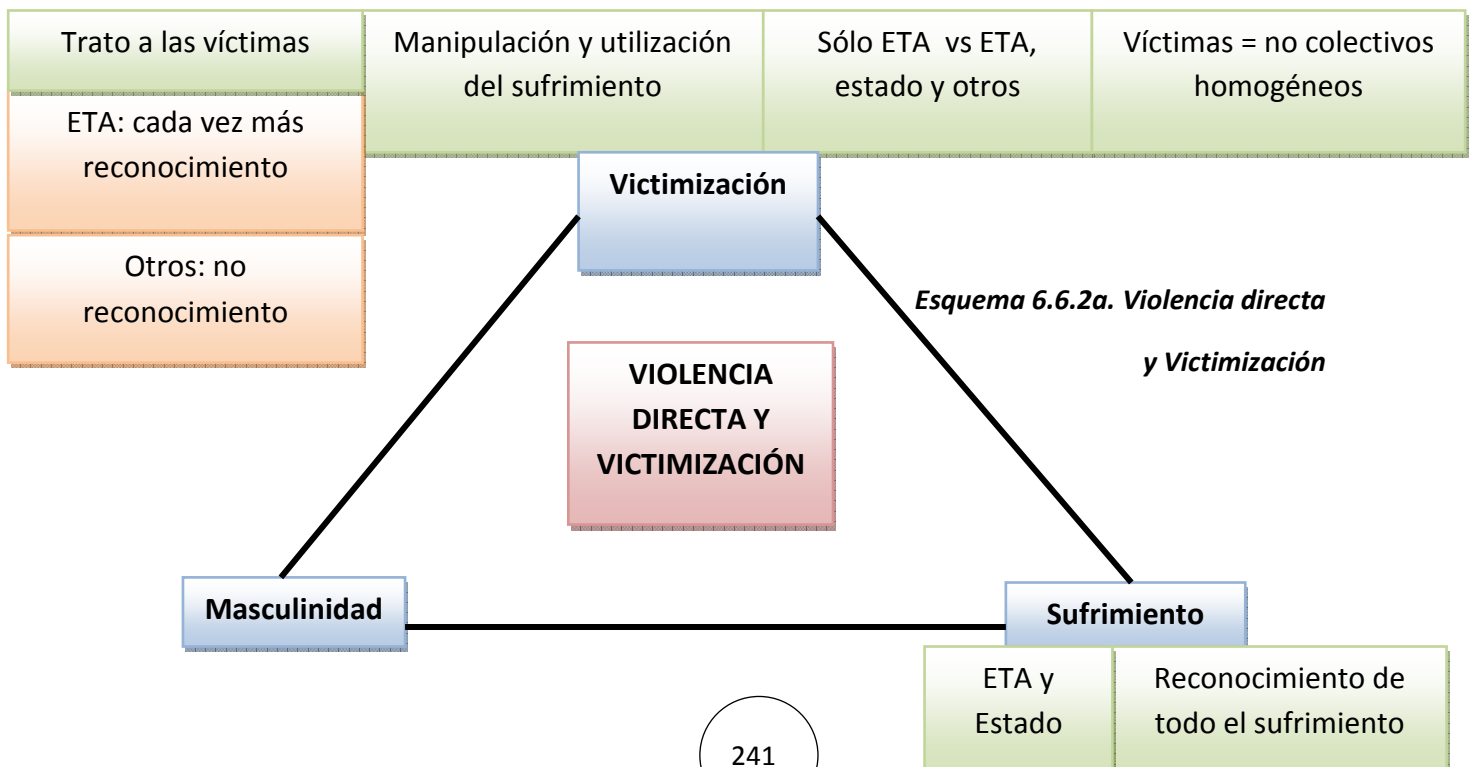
Trato a las víctimas

Manipulación y utilización del sufrimiento

Sólo ETA vs ETA, estado y otros

Víctimas = no colectivos homogéneos

ETA: cada vez más reconocimiento

Otros: no reconocimiento

Victimización

*Esquema 6.6.2a. Violencia directa y Victimización*

VIOLENCIA DIRECTA Y VICTIMIZACIÓN

Masculinidad

Sufrimiento

ETA y Estado

Reconocimiento de todo el sufrimiento

241